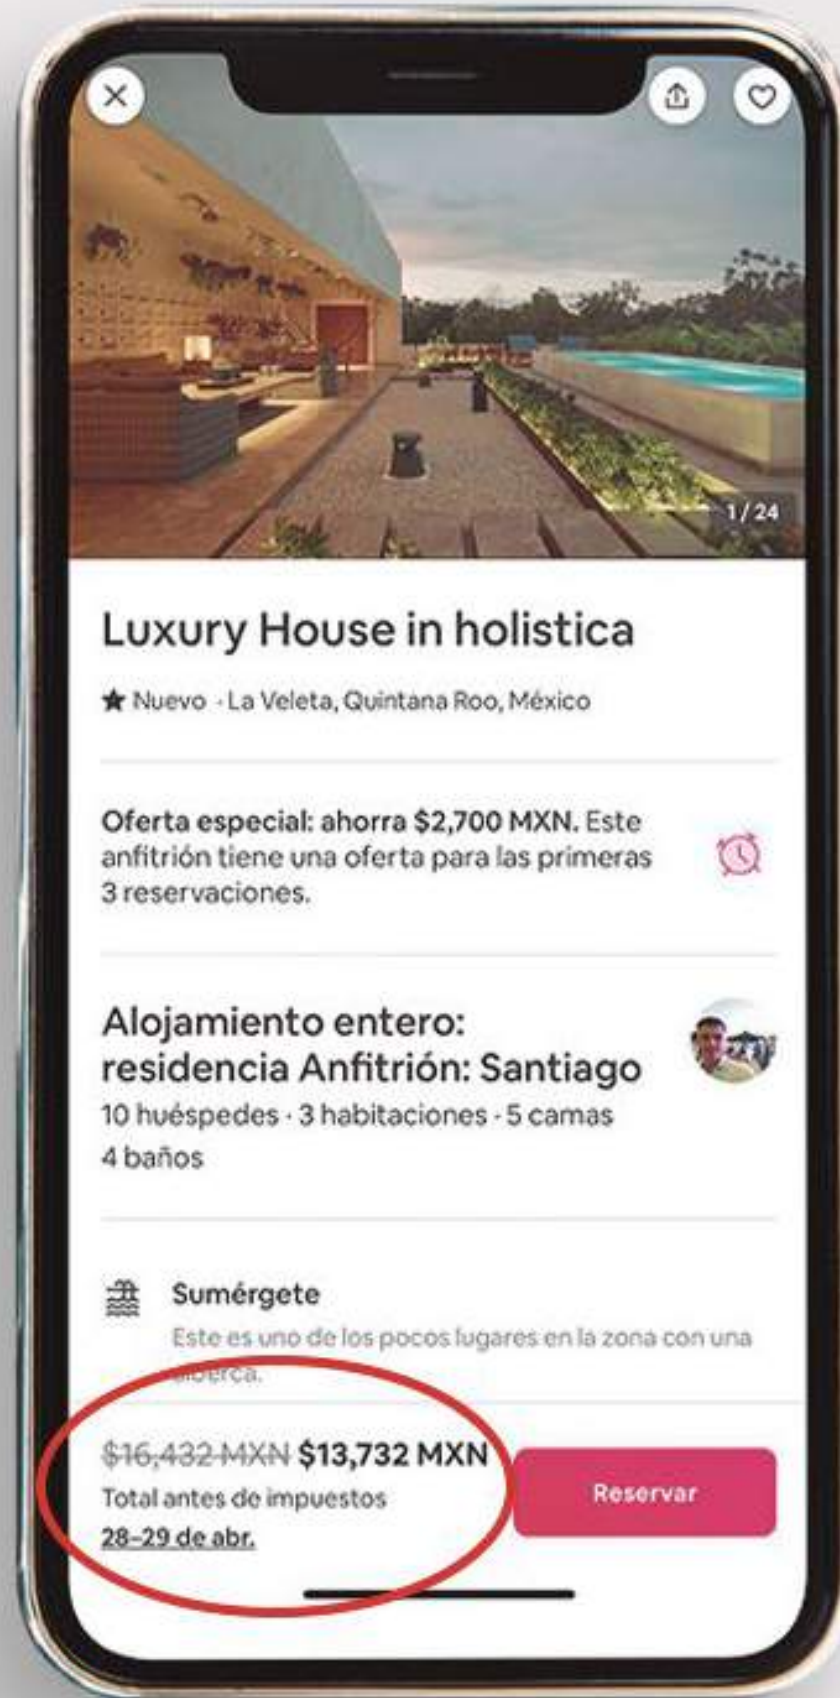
1 / 24

Luxury House in holistica

★ Nuevo · La Veleta, Quintana Roo, México

Oferta especial: ahorra $2,700 MXN. Este anfitrión tiene una oferta para las primeras 3 reservaciones.

Alojamiento entero: residencia Anfitrión: Santiago

10 huéspedes · 3 habitaciones · 5 camas
4 baños

Sumérgete

Este es uno de los pocos lugares en la zona con una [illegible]

$16,432 MXN $13,732 MXN
Total antes de impuestos
28–29 de abr.

Reservar